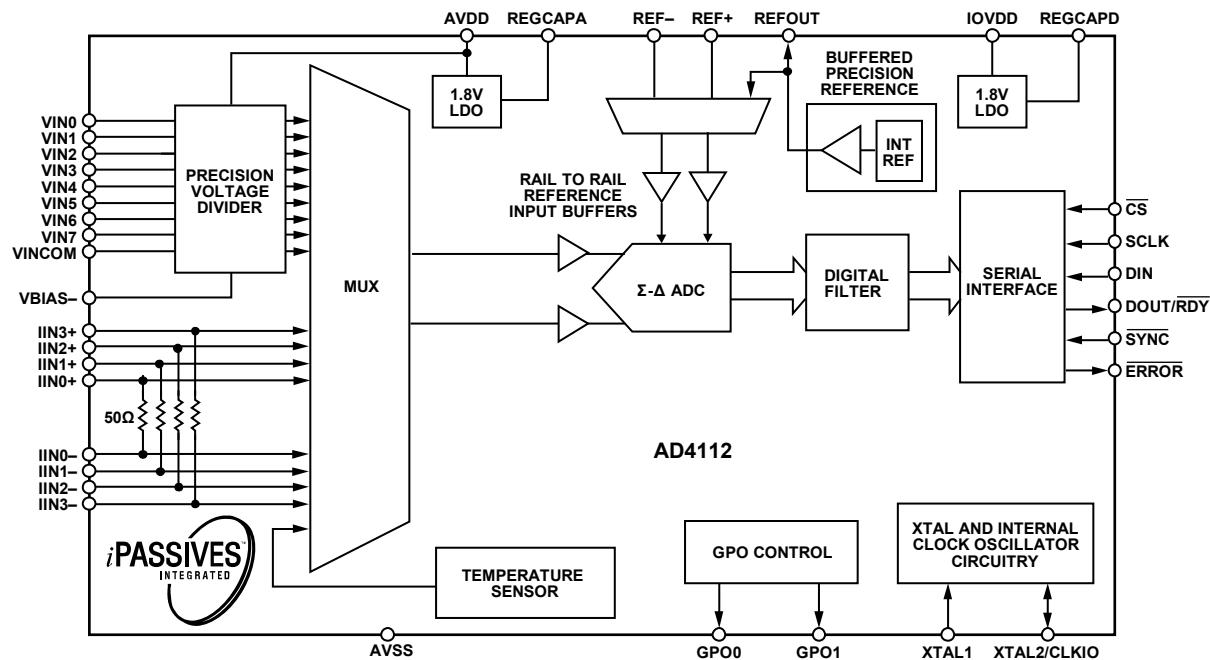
AVDD REGCAPA REF– REF+ REFOUT IOVDD REGCAPD

1.8V LDO

BUFFERED PRECISION REFERENCE

INT REF

1.8V LDO

VIN0
VIN1
VIN2
VIN3
VIN4
VIN5
VIN6
VIN7
VINCOM

PRECISION VOLTAGE DIVIDER

RAIL TO RAIL REFERENCE INPUT BUFFERS

$\overline{CS}$
SCLK
DIN
DOUT/$\overline{RDY}$
$\overline{SYNC}$
$\overline{ERROR}$

SERIAL INTERFACE

VBIAS–

MUX

Σ-Δ ADC

DIGITAL FILTER

IIN3+
IIN2+
IIN1+
IIN0+

50Ω

IIN0–
IIN1–
IIN2–
IIN3–

AD4112

iPASSIVES INTEGRATED

TEMPERATURE SENSOR

GPO CONTROL

XTAL AND INTERNAL CLOCK OSCILLATOR CIRCUITRY

AVSS GPO0 GPO1 XTAL1 XTAL2/CLKIO